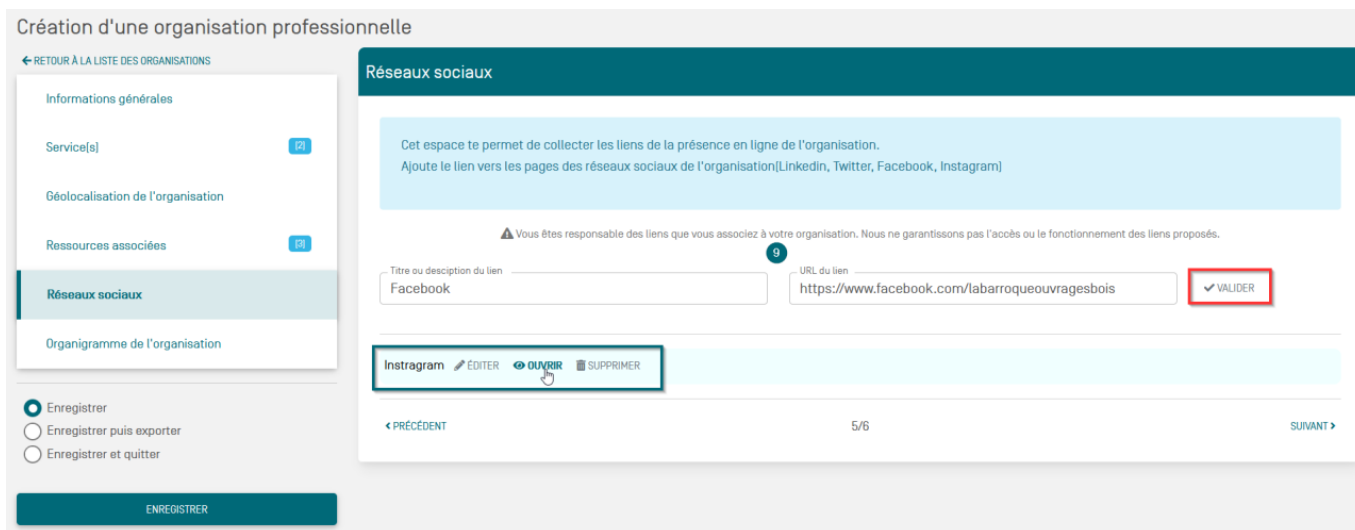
Création d'une organisation professionnelle

← RETOUR À LA LISTE DES ORGANISATIONS

Informations générales

Service(s) [2]

Géolocalisation de l'organisation

Ressources associées [3]

Réseaux sociaux

Organigramme de l'organisation

Enregistrer

Enregistrer puis exporter

Enregistrer et quitter

ENREGISTRER

Réseaux sociaux

Cet espace te permet de collecter les liens de la présence en ligne de l'organisation.
Ajoute le lien vers les pages des réseaux sociaux de l'organisation(Linkedin, Twitter, Facebook, Instagram)

Vous êtes responsable des liens que vous associez à votre organisation. Nous ne garantissons pas l'accès ou le fonctionnement des liens proposés.

9

Titre ou desciption du lien
Facebook

URL du lien
https://www.facebook.com/labarroqueouvragesbois

✔ VALIDER

Instragram ✎ ÉDITER OUVRIR SUPPRIMER

‹ PRÉCÉDENT

5/6

SUIVANT ›